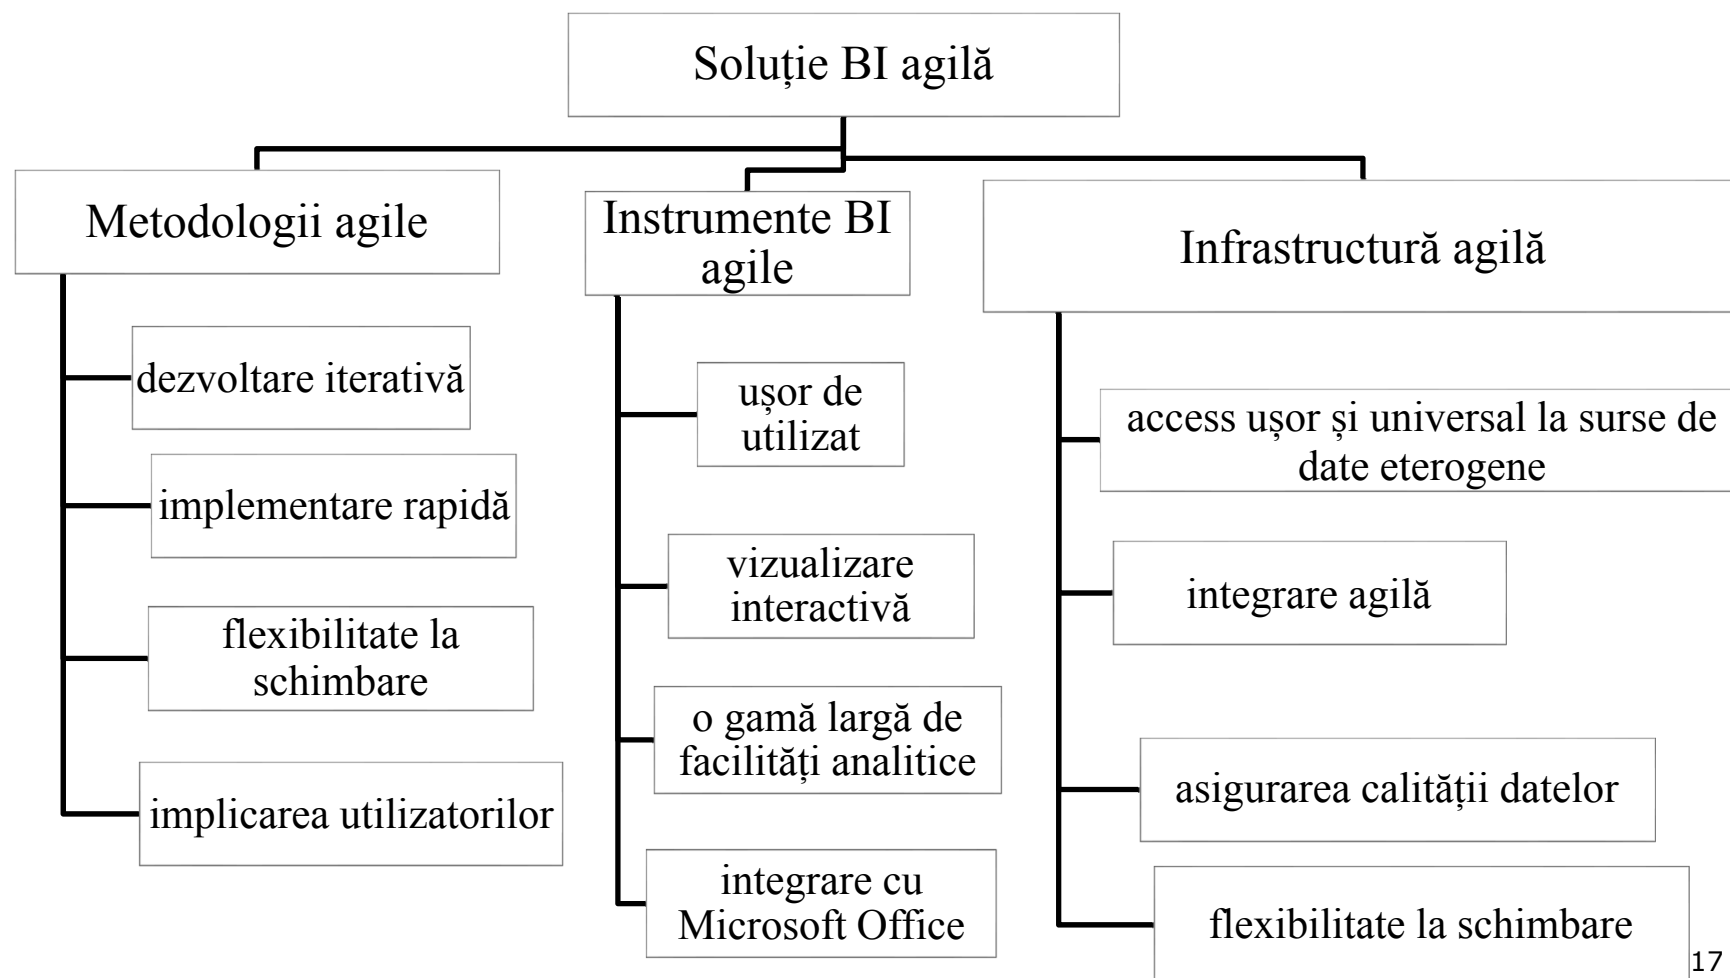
Soluție BI agilă

Metodologii agile

dezvoltare iterativă

implementare rapidă

flexibilitate la schimbare

implicarea utilizatorilor

Instrumente BI agile

ușor de utilizat

vizualizare interactivă

o gamă largă de facilități analitice

integrare cu Microsoft Office

Infrastructură agilă

access ușor și universal la surse de date eterogene

integrare agilă

asigurarea calității datelor

flexibilitate la schimbare

17